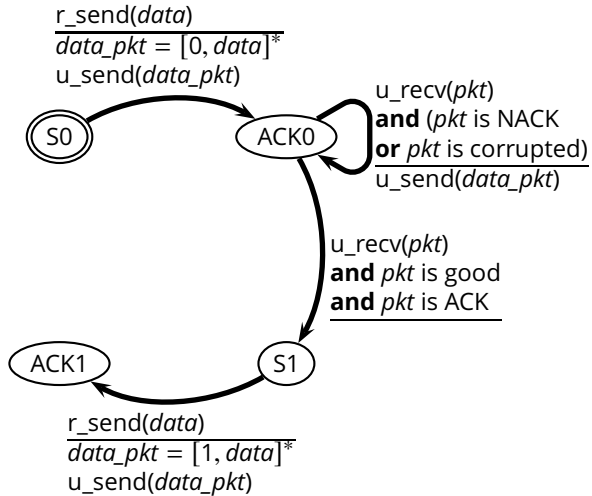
r_send(*data*)
*data_pkt* $= [0, data]^*$
u_send(*data_pkt*)

S0

ACK0

u_recv(*pkt*)
**and** (*pkt* is NACK
**or** *pkt* is corrupted)
u_send(*data_pkt*)

u_recv(*pkt*)
**and** *pkt* is good
**and** *pkt* is ACK

ACK1

S1

r_send(*data*)
*data_pkt* $= [1, data]^*$
u_send(*data_pkt*)